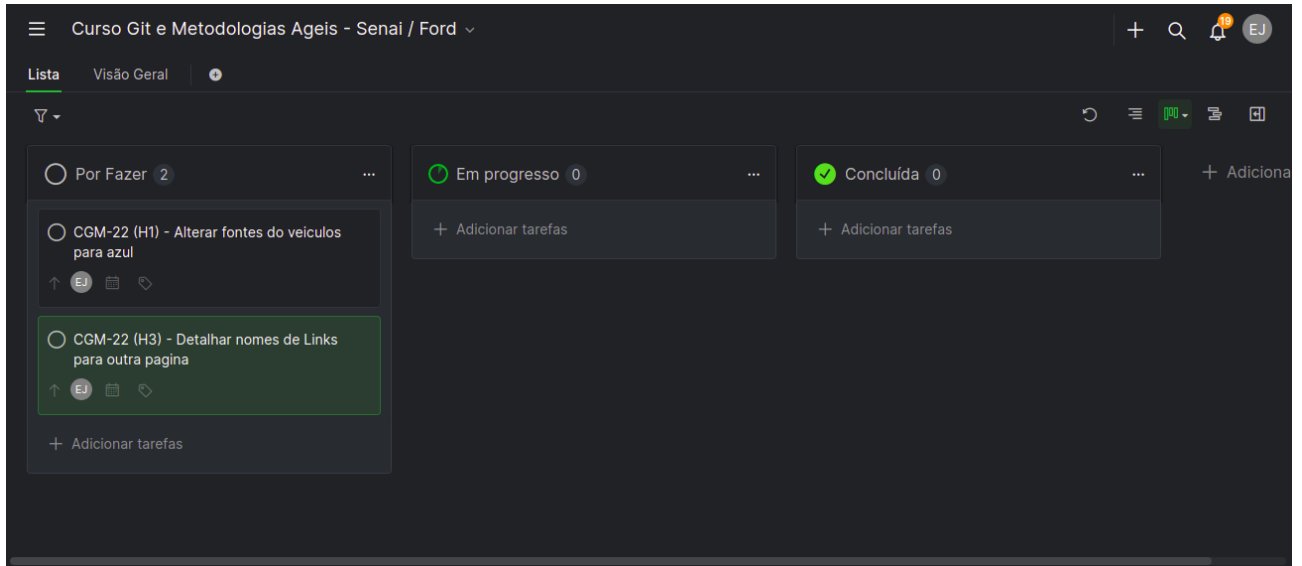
Curso Git e Metodologias Ageis - Senai / Ford

19

EJ

Lista

Visão Geral

Por Fazer 2

CGM-22 (H1) - Alterar fontes do veiculos para azul

EJ

CGM-22 (H3) - Detalhar nomes de Links para outra pagina

EJ

+ Adicionar tarefas

Em progresso 0

+ Adicionar tarefas

Concluída 0

+ Adicionar tarefas

+ Adiciona